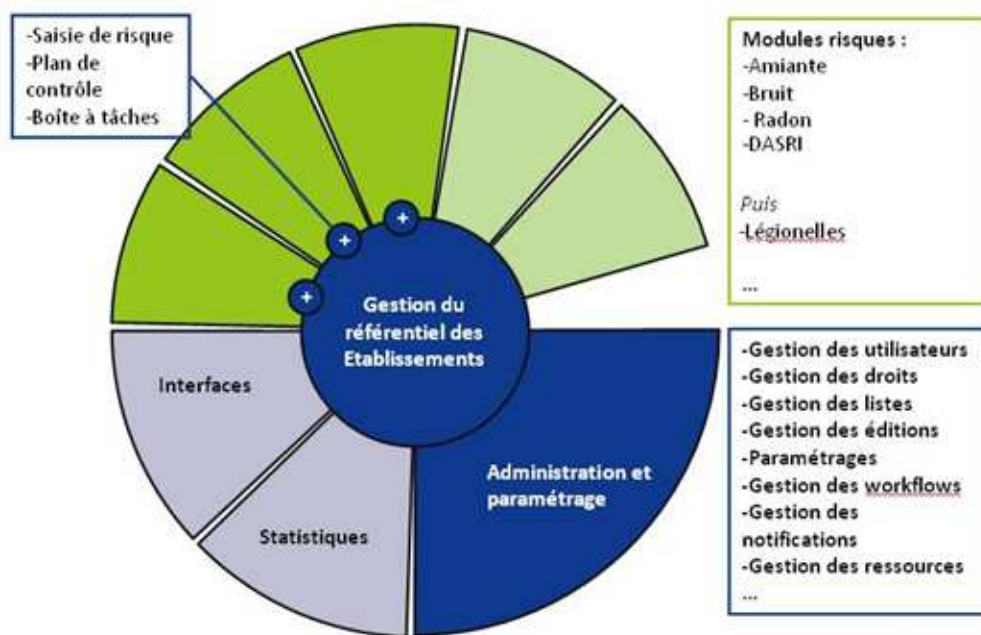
-Saisie de risque
-Plan de contrôle
-Boîte à tâches

Modules risques :
-Amiante
-Bruit
- Radon
-DASRI

Puis
-Légionelles

...

+
+
+

Gestion du référentiel des Etablissements

Interfaces

Statistiques

Administration et paramétrage

-Gestion des utilisateurs
-Gestion des droits
-Gestion des listes
-Gestion des éditions
-Paramétrages
-Gestion des workflows
-Gestion des notifications
-Gestion des ressources
...